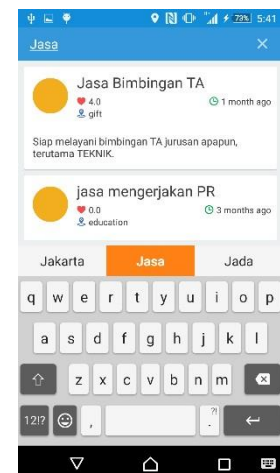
73% 5:41

Jasa ×

Jasa Bimbingan TA
4.0
gift
1 month ago

Siap melayani bimbingan TA jurusan apapun, terutama TEKNIK.

jasa mengerjakan PR
0.0
education
3 months ago

Jakarta Jasa Jada

q w e r t y u i o p
a s d f g h j k l
z x c v b n m
12!? , . ?!